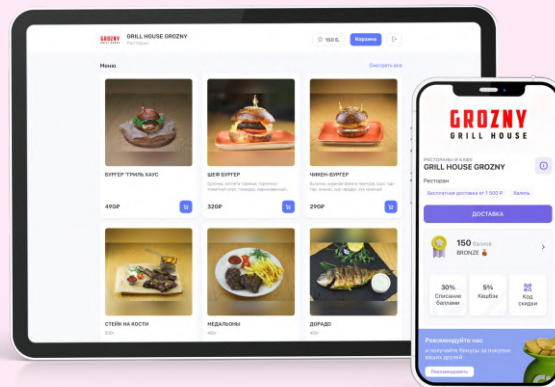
GROZNY GRILL HOUSE

GRILL HOUSE GROZNY
Ресторан

150 Б.

Корзина

Меню

Смотреть все

БУРГЕР "ГРИЛЬ ХАУС"

490Р

ШЕФ-БУРГЕР

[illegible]

320Р

ЧИКЕН-БУРГЕР

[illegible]

290Р

СТЕЙК НА КОСТИ

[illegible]

МЕДАЛЬОНЫ

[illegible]

ДОРАДО

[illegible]

GROZNY
GRILL HOUSE

РЕСТОРАНЫ И КАФЕ
GRILL HOUSE GROZNY

Ресторан

Бесплатная доставка от 1 500 Р

Халяль

ДОСТАВКА

150 баллов
BRONZE

30%
Списание баллами

5%
Кэшбэк

Код скидки

Рекомендуйте нас

и получайте бонусы за покупки ваших друзей

Рекомендовать